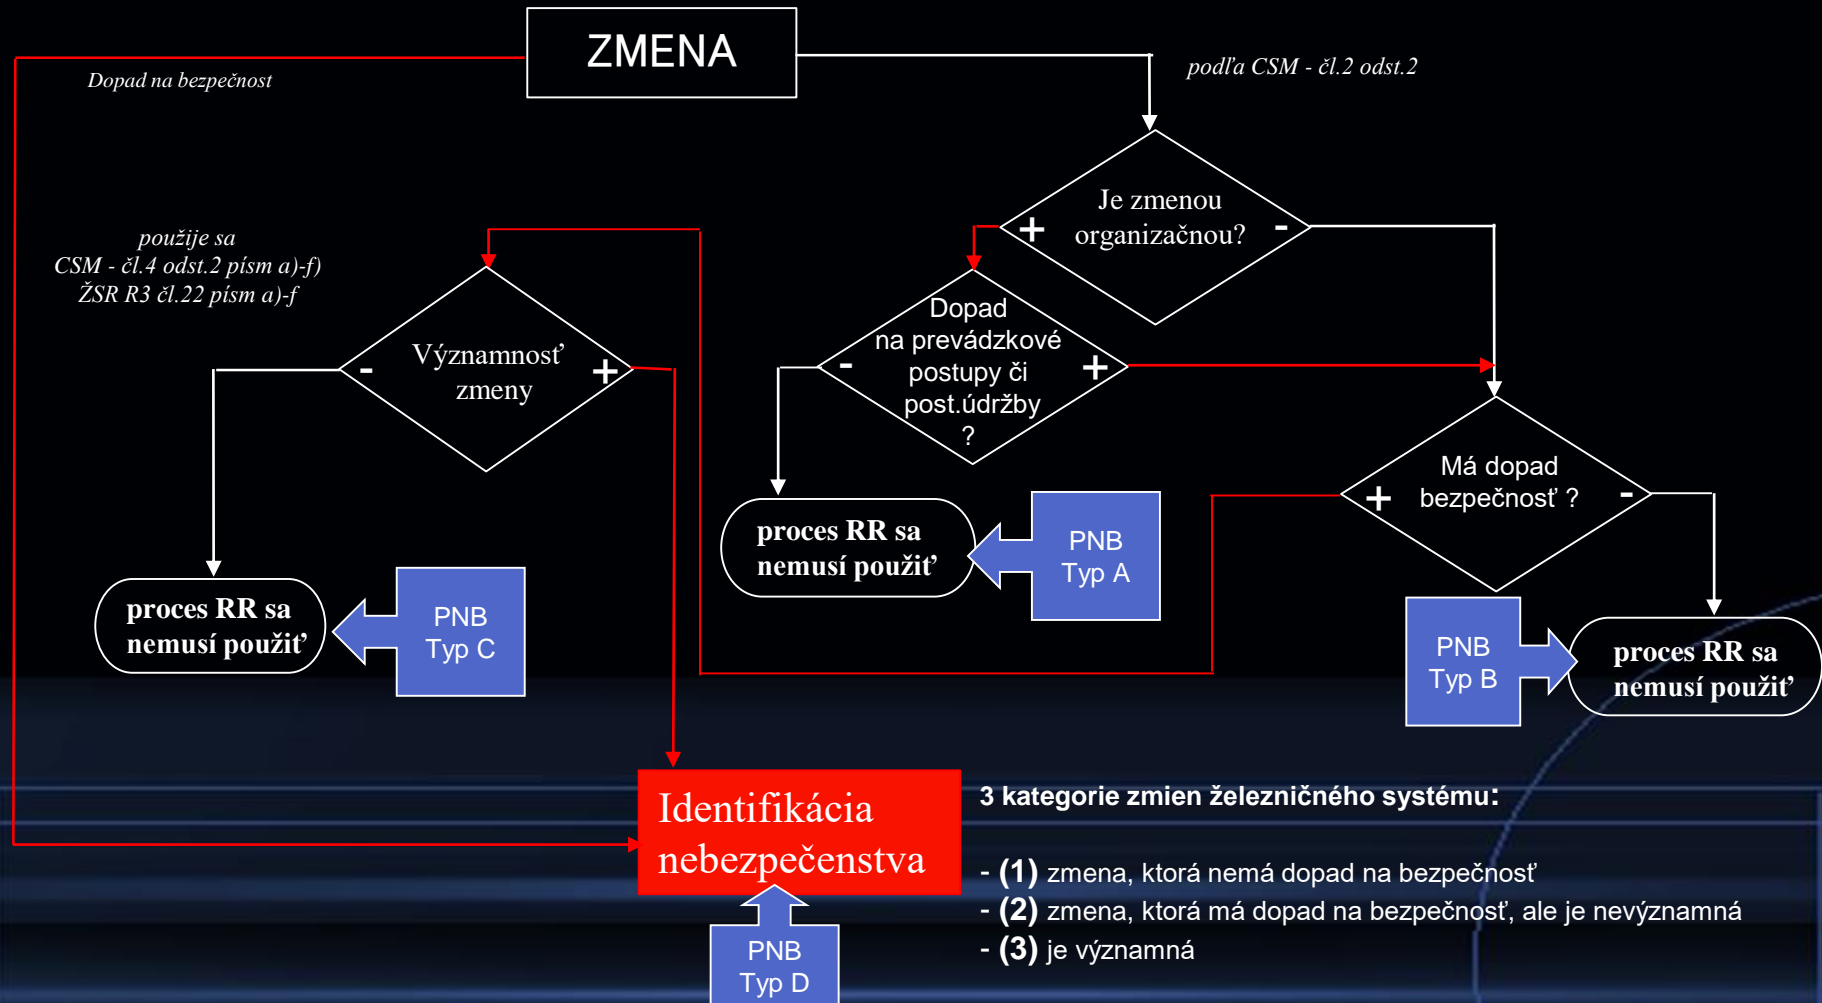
ZMENA

Dopad na bezpečnost

podľa CSM - čl.2 odst.2

Je zmenou organizačnou?

+

-

použije sa CSM - čl.4 odst.2 písm a)-f) ŽSR R3 čl.22 písm a)-f

Významnosť zmeny

-

+

Dopad na prevádzkové postupy či post.údržby ?

-

+

Má dopad bezpečnosť ?

+

-

proces RR sa nemusí použiť

PNB Typ A

proces RR sa nemusí použiť

PNB Typ C

PNB Typ B

proces RR sa nemusí použiť

Identifikácia nebezpečenstva

PNB Typ D

3 kategorie zmien železničného systému:

- (1) zmena, ktorá nemá dopad na bezpečnosť
- (2) zmena, ktorá má dopad na bezpečnosť, ale je nevýznamná
- (3) je významná